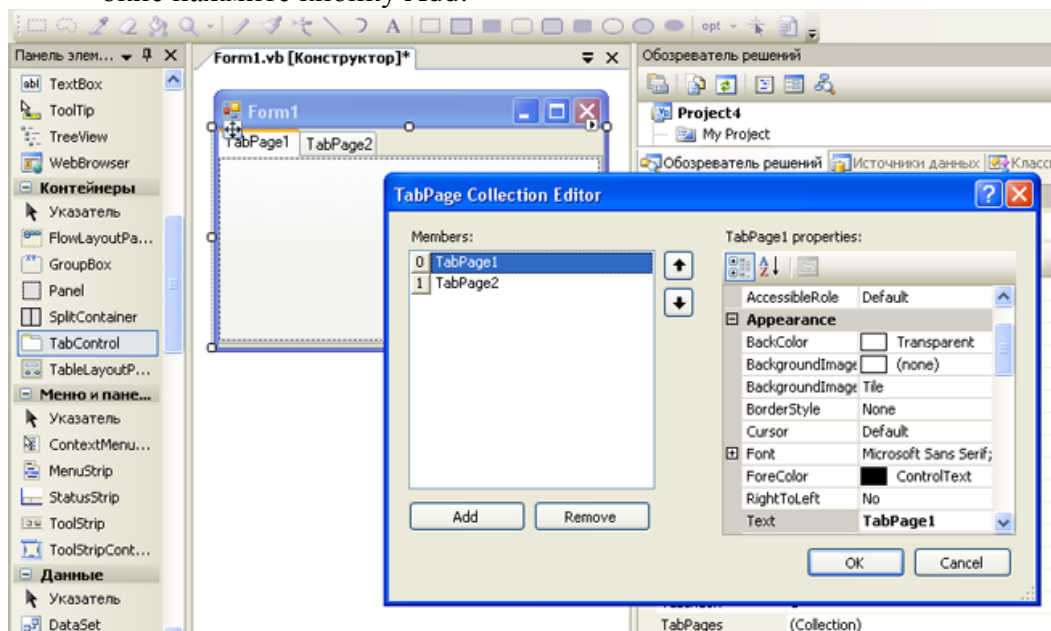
opt

Панель элем... ▾ ✕
TextBox
ToolTip
TreeView
WebBrowser
Контейнеры
Указатель
FlowLayoutPa...
GroupBox
Panel
SplitContainer
TabControl
TableLayoutP...
Меню и пане...
Указатель
ContextMenu...
MenuStrip
StatusStrip
ToolStrip
ToolStripCont...
Данные
Указатель
DataSet

Form1.vb [Конструктор]*

Form1
TabPage1
TabPage2

Обозреватель решений
Project4
My Project
Обозреватель решений
Источники данных
Классы

TabPage Collection Editor

Members:
0 TabPage1
1 TabPage2

TabPage1 properties:

| | |
|---|---|
| AccessibleRole | Default |
| Appearance | |
| BackColor | Transparent |
| BackgroundImage | (none) |
| BackgroundImage | Tile |
| BorderStyle | None |
| Cursor | Default |
| Font | Microsoft Sans Serif; |
| ForeColor | ControlText |
| RightToLeft | No |
| Text | TabPage1 |

Add
Remove
OK
Cancel

TabPages (Collection)